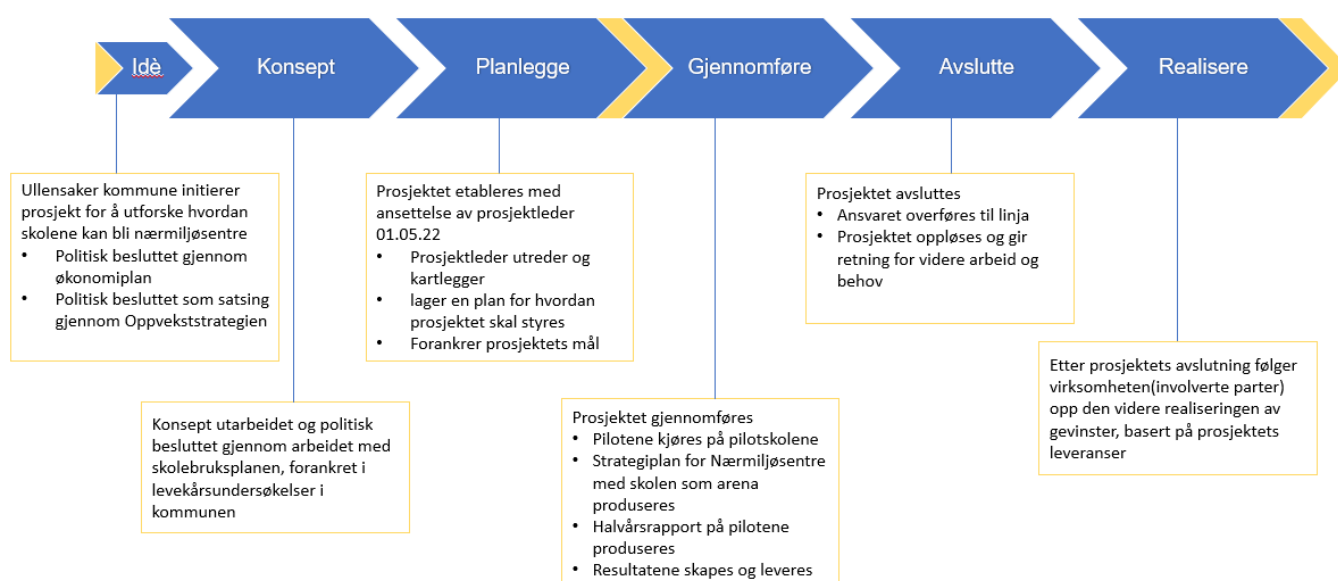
Idè

Konsept

Planlegge

Gjennomføre

Avslutte

Realisere

Ullensaker kommune initierer prosjekt for å utforske hvordan skolene kan bli nærmiljøsentre
- Politisk besluttet gjennom økonomiplan
- Politisk besluttet som satsing gjennom Oppvekststrategien

Konsept utarbeidet og politisk besluttet gjennom arbeidet med skolebruksplanen, forankret i levekårsundersøkelser i kommunen

Prosjektet etableres med ansettelse av prosjektleder 01.05.22
- Prosjektleder utreder og kartlegger
- lager en plan for hvordan prosjektet skal styres
- Forankrer prosjektets mål

Prosjektet gjennomføres
- Pilotene kjøres på pilotskolene
- Strategiplan for Nærmiljøsentre med skolen som arena produseres
- Halvårsrapport på pilotene produseres
- Resultatene skapes og leveres

Prosjektet avsluttes
- Ansvaret overføres til linja
- Prosjektet oppløses og gir retning for videre arbeid og behov

Etter prosjektets avslutning følger virksomheten(involverte parter) opp den videre realiseringen av gevinster, basert på prosjektets leveranser